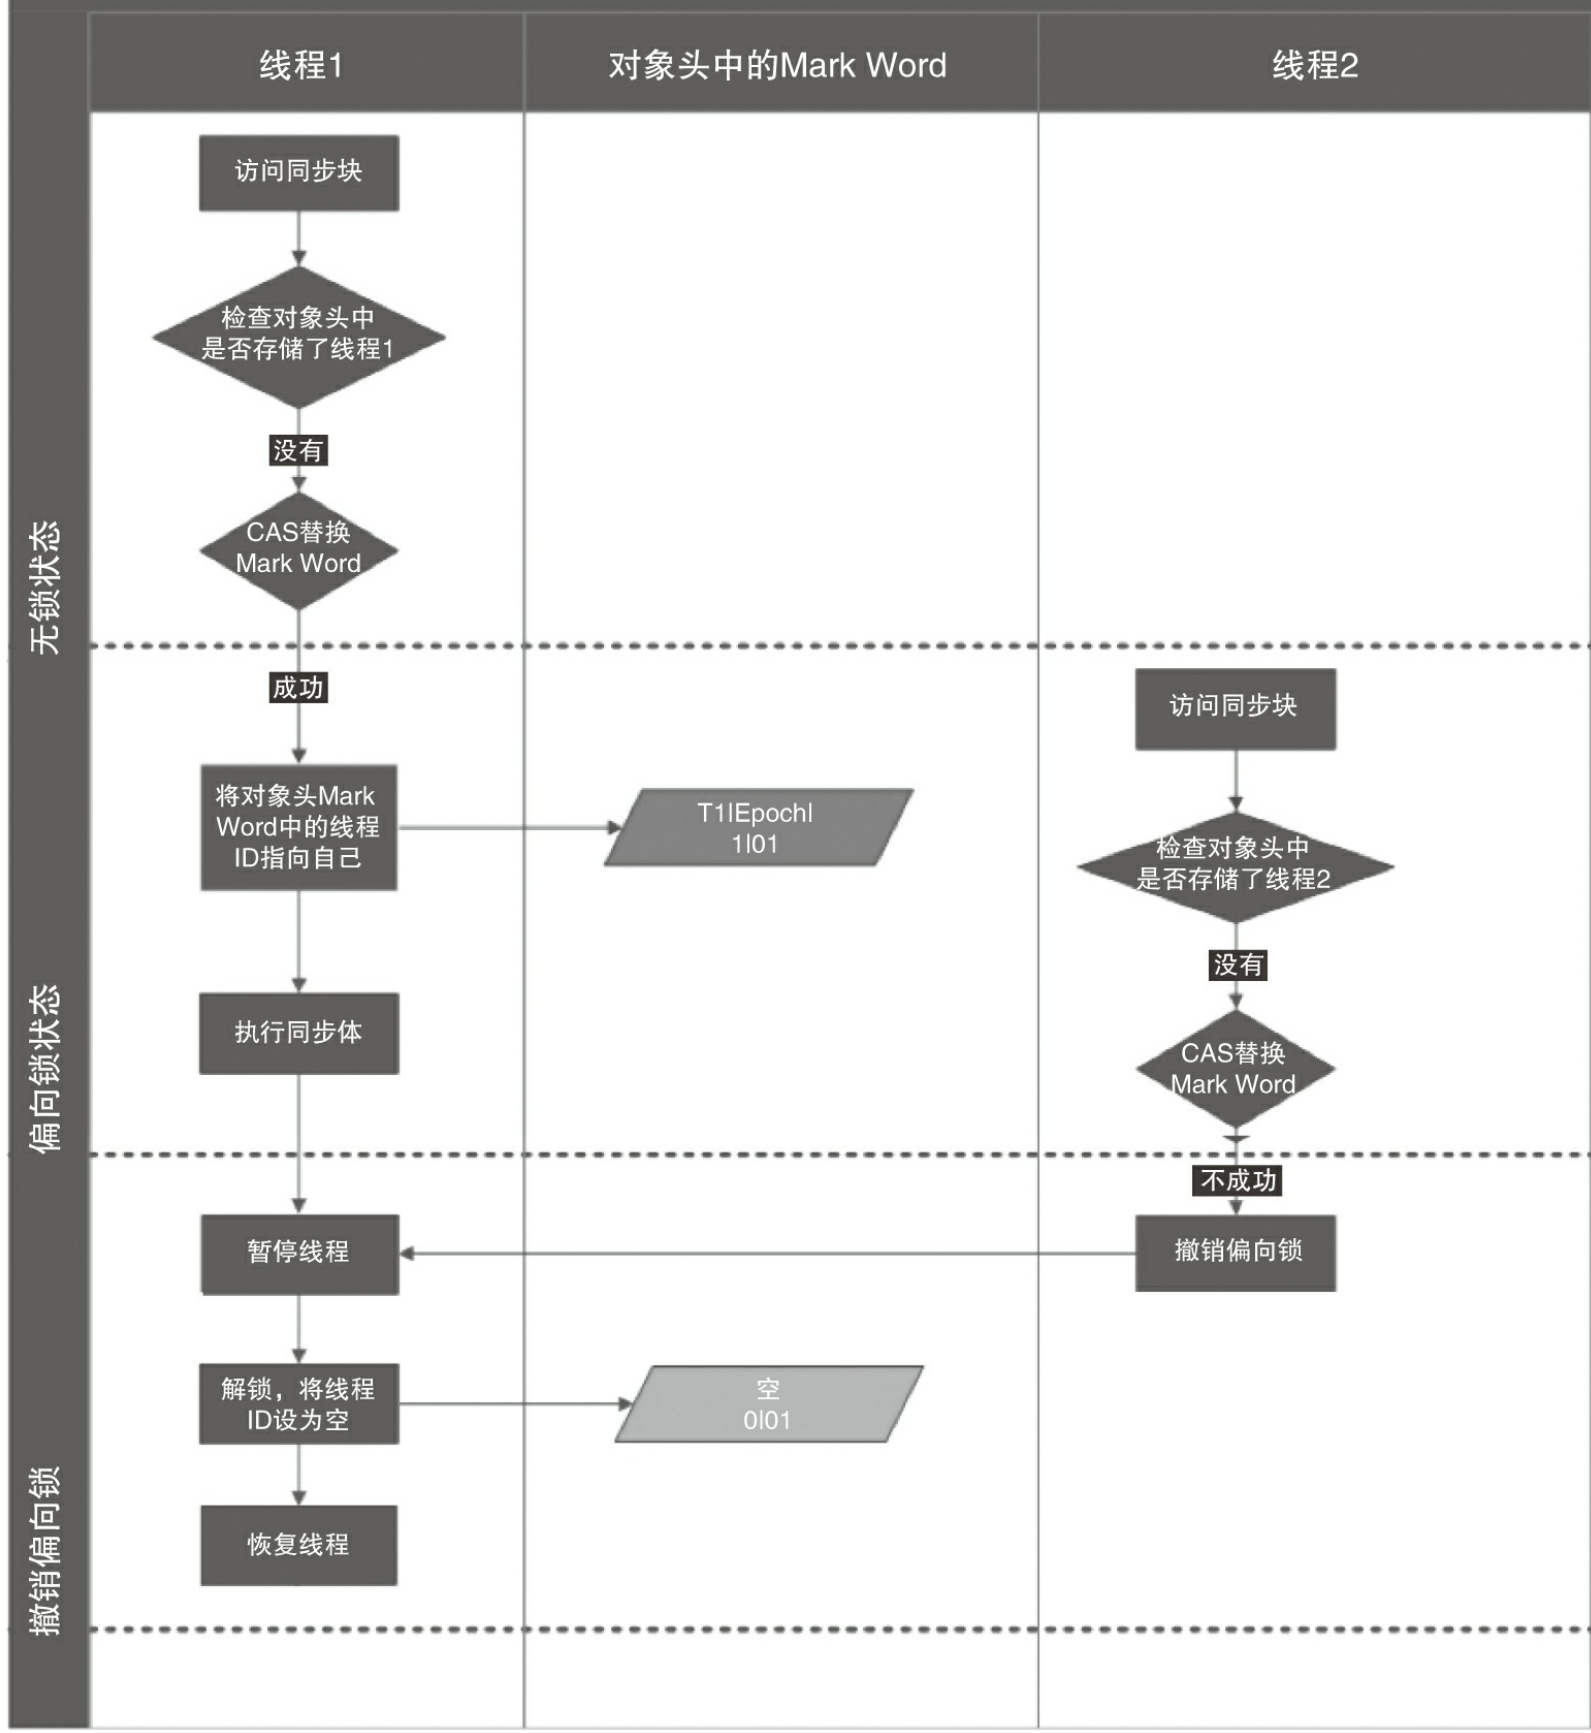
线程1

对象头中的Mark Word

线程2

无锁状态

访问同步块

检查对象头中是否存储了线程1

没有

CAS替换 Mark Word

成功

偏向锁状态

将对象头Mark Word中的线程ID指向自己

T1IEpochl 1I01

访问同步块

检查对象头中是否存储了线程2

没有

CAS替换 Mark Word

执行同步体

不成功

撤销偏向锁

暂停线程

撤销偏向锁

解锁，将线程ID设为空

空 0I01

恢复线程